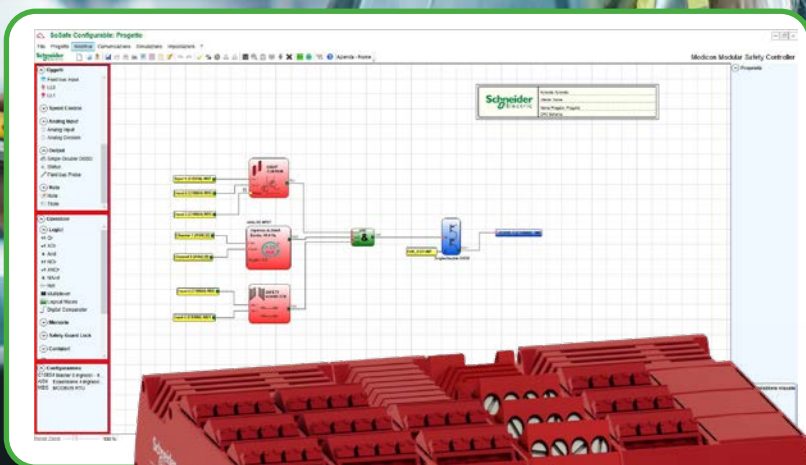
SoSafe Configurable: Progetto

File Progetto Modifica Comunicazione Simulazione Impostazioni ?

Schneider

Azienda - Nome

Modicon Modular Safety Controller

Oggetti

Speed Control

Analog Input

Analog Input

Analog Comparat

Output

Status

Note

Note

Titolo

Operatori

Logici

Or

And

Not

Multiplexer

Memorie

Safety Guard Lock

Contatori

Configurazione

Progetto

Schneider Electric

Schneider Electric